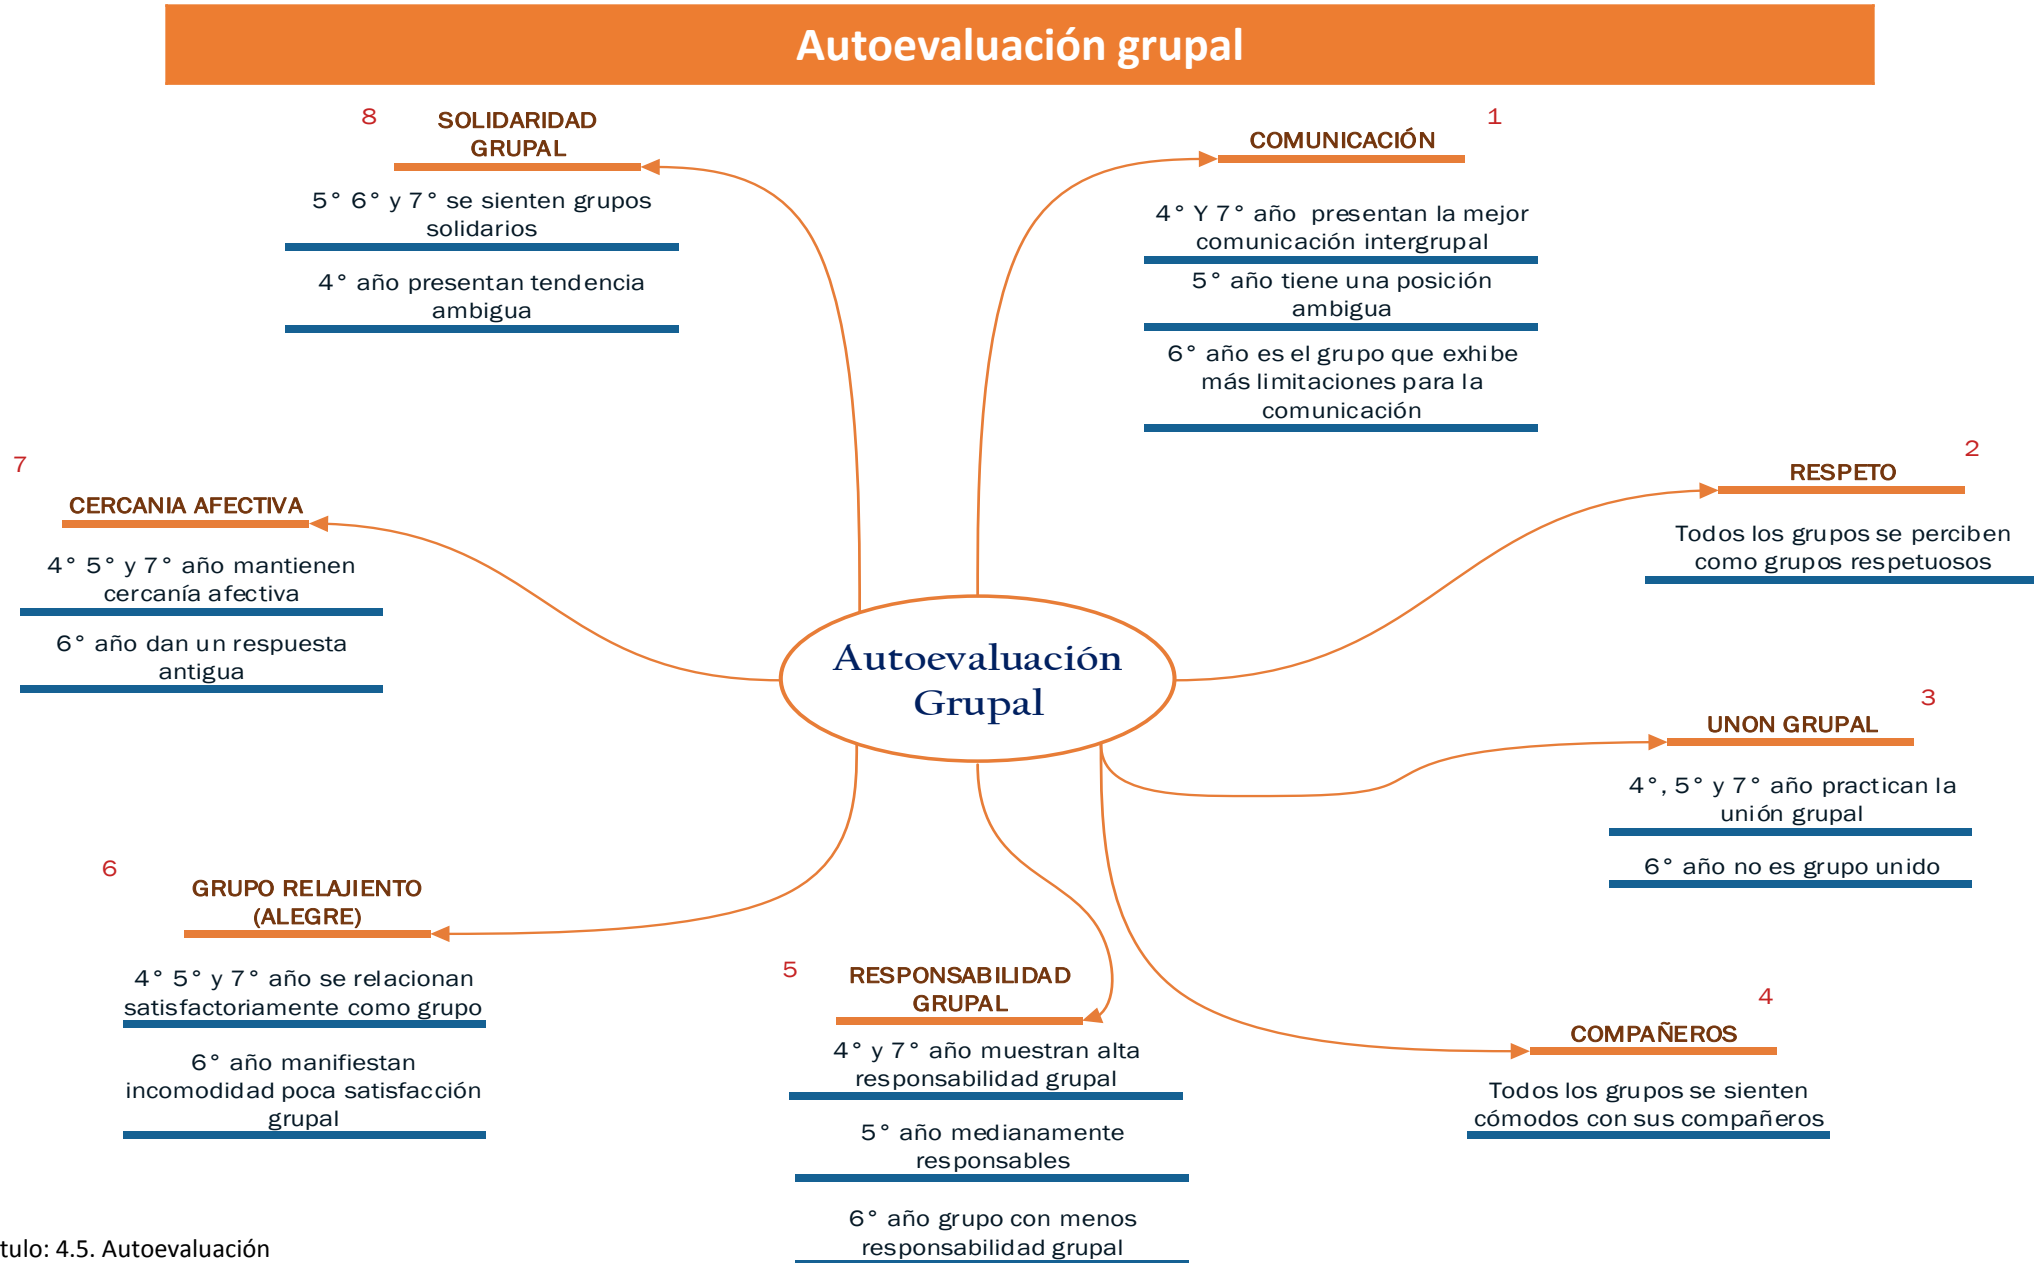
Autoevaluación grupal

8
SOLIDARIDAD GRUPAL

5° 6° y 7° se sienten grupos solidarios

4° año presentan tendencia ambigua

COMUNICACIÓN
1

4° Y 7° año presentan la mejor comunicación intergrupal

5° año tiene una posición ambigua

6° año es el grupo que exhibe más limitaciones para la comunicación

7
CERCANIA AFECTIVA

4° 5° y 7° año mantienen cercanía afectiva

6° año dan un respuesta antigua

2
RESPETO

Todos los grupos se perciben como grupos respetuosos

Autoevaluación Grupal

3
UNON GRUPAL

4°, 5° y 7° año practican la unión grupal

6° año no es grupo unido

6
GRUPO RELAJIENTO (ALEGRE)

4° 5° y 7° año se relacionan satisfactoriamente como grupo

6° año manifiestan incomodidad poca satisfacción grupal

5
RESPONSABILIDAD GRUPAL

4° y 7° año muestran alta responsabilidad grupal

5° año medianamente responsables

6° año grupo con menos responsabilidad grupal

4
COMPAÑEROS

Todos los grupos se sienten cómodos con sus compañeros

tulo: 4.5. Autoevaluación